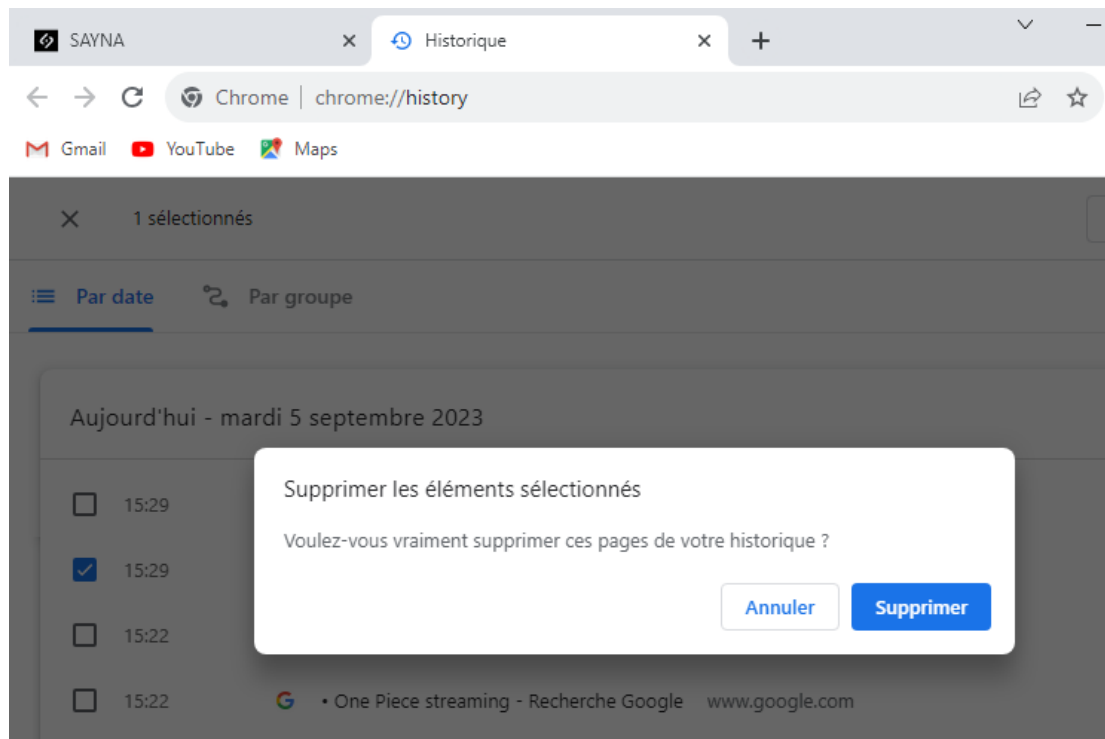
SAYNA
Historique
Chrome | chrome://history
Gmail YouTube Maps

1 sélectionnés

Par date Par groupe

Aujourd'hui - mardi 5 septembre 2023

15:29
15:29
15:22
15:22 • One Piece streaming - Recherche Google www.google.com

Supprimer les éléments sélectionnés

Voulez-vous vraiment supprimer ces pages de votre historique ?

Annuler Supprimer